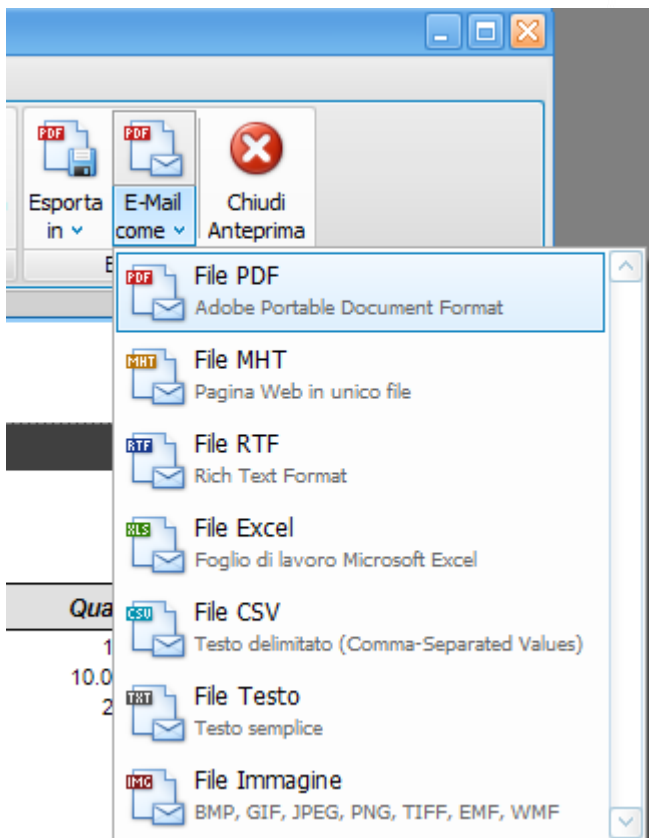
PDF
Esporta in
PDF
E-Mail come
Chiudi Anteprima
E

PDF File PDF
Adobe Portable Document Format

MHT File MHT
Pagina Web in unico file

RTF File RTF
Rich Text Format

XLS File Excel
Foglio di lavoro Microsoft Excel

CSV File CSV
Testo delimitato (Comma-Separated Values)

TXT File Testo
Testo semplice

IMG File Immagine
BMP, GIF, JPEG, PNG, TIFF, EMF, WMF

Qua
1
10.0
2